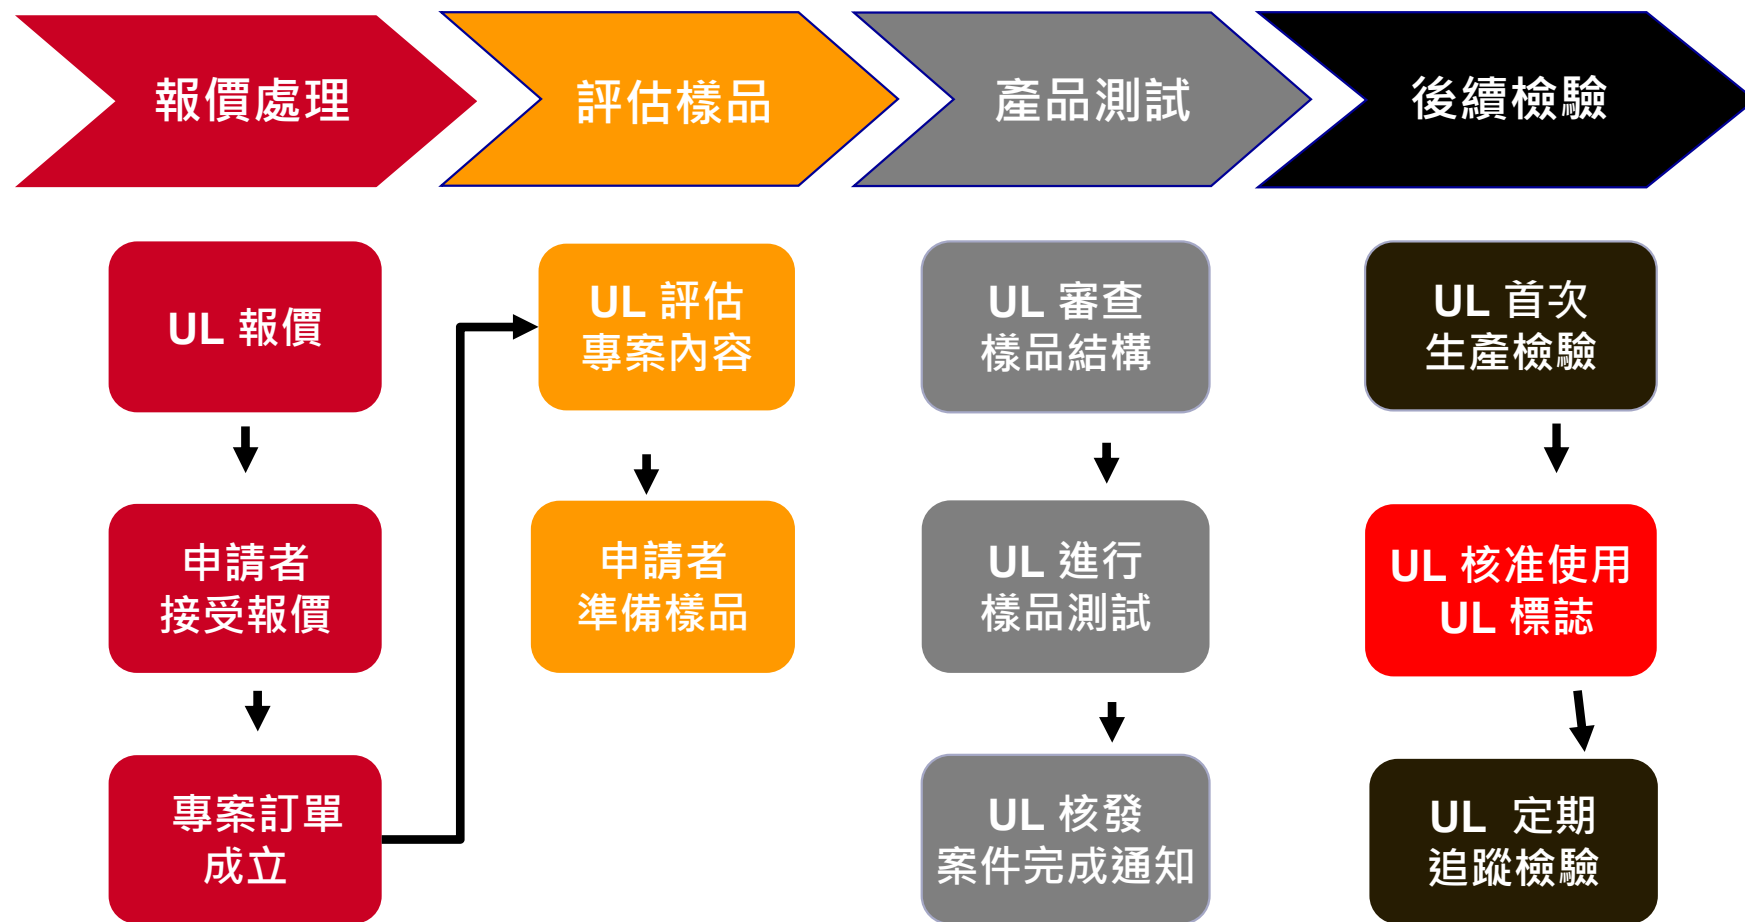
報價處理

評估樣品

產品測試

後續檢驗

UL 報價

申請者
接受報價

專案訂單
成立

UL 評估
專案內容

申請者
準備樣品

UL 審查
樣品結構

UL 進行
樣品測試

UL 核發
案件完成通知

UL 首次
生產檢驗

UL 核准使用
UL 標誌

UL 定期
追蹤檢驗